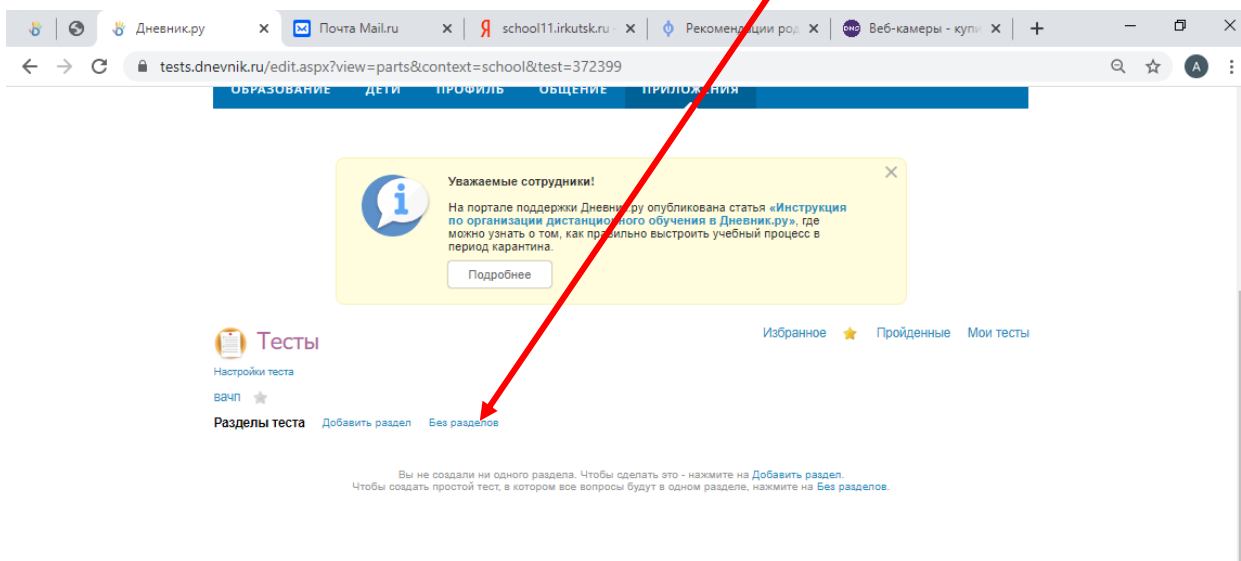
Дневник.ру
Почта Mail.ru
school11.irkutsk.ru
Рекомендации ро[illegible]
Веб-камеры - купи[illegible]

tests.dnevnik.ru/edit.aspx?view=parts&context=school&test=372399

ОБРАЗОВАНИЕ ДЕТИ ПРОФИЛЬ ОБЩЕНИЕ ПРИЛОЖЕНИЯ

Уважаемые сотрудники!

На портале поддержки Дневник.ру опубликована статья «Инструкция по организации дистанционного обучения в Дневник.ру», где можно узнать о том, как правильно выстроить учебный процесс в период карантина.

Подробнее

Тесты

Избранное Пройденные Мои тесты

Настройки теста

вачп

Разделы теста Добавить раздел Без разделов

Вы не создали ни одного раздела. Чтобы сделать это - нажмите на Добавить раздел.
Чтобы создать простой тест, в котором все вопросы будут в одном разделе, нажмите на Без разделов.